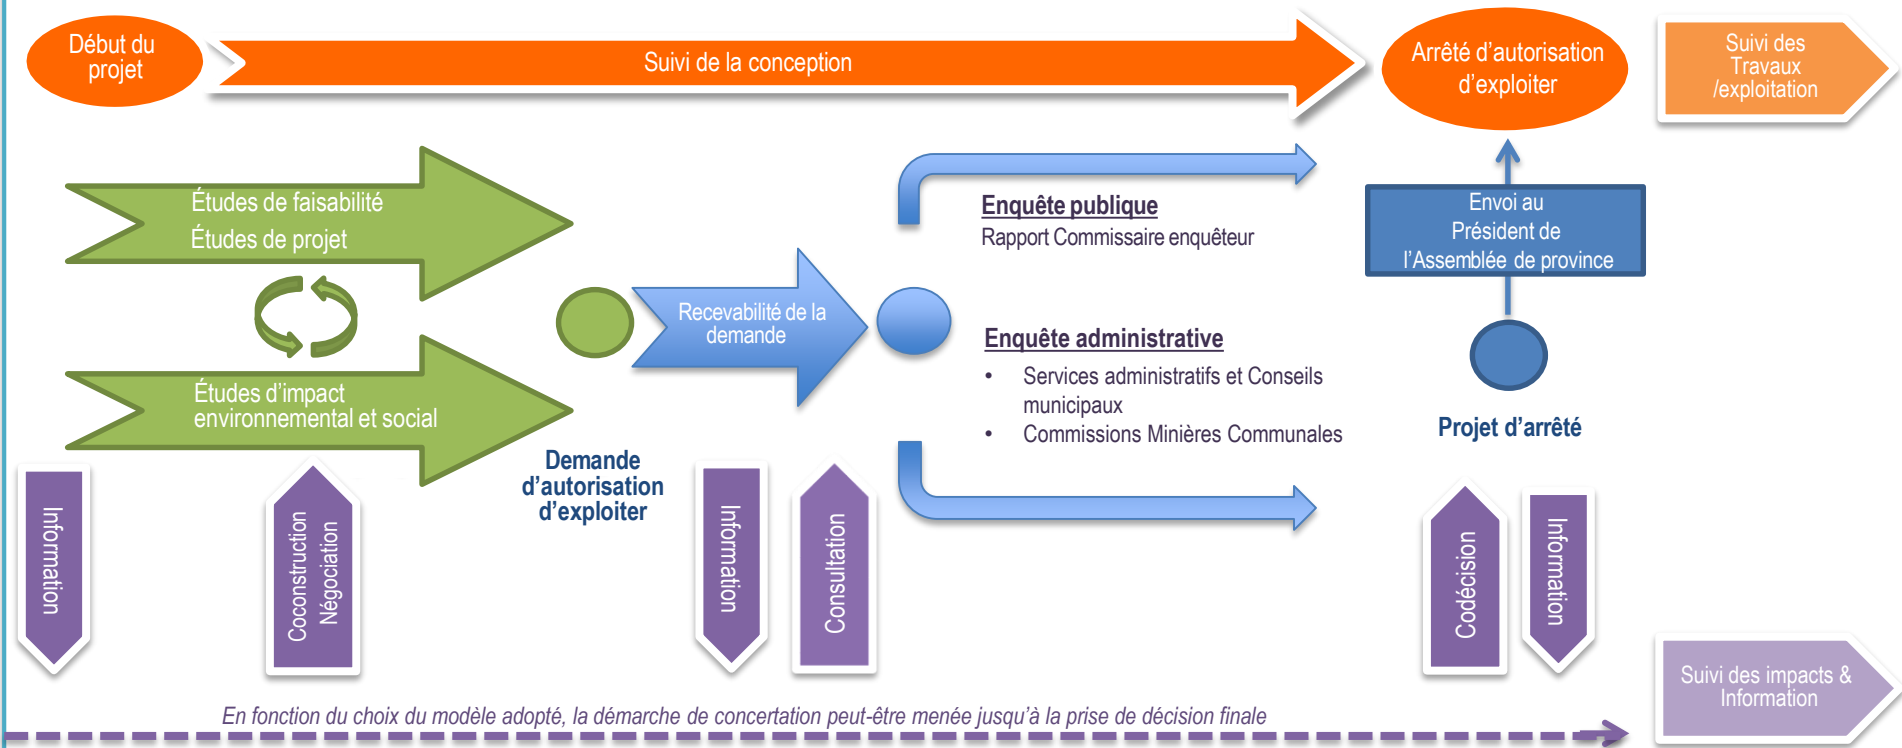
Début du projet

Suivi de la conception

Arrêté d'autorisation d'exploiter

Suivi des Travaux /exploitation

Études de faisabilité
Études de projet

Études d'impact environnemental et social

Recevabilité de la demande

Enquête publique
Rapport Commissaire enquêteur

Envoi au Président de l'Assemblée de province

Enquête administrative
• Services administratifs et Conseils municipaux
• Commissions Minières Communales

Projet d'arrêté

Demande d'autorisation d'exploiter

Information

Coconstruction Négociation

Information

Consultation

Codécision

Information

Suivi des impacts & Information

En fonction du choix du modèle adopté, la démarche de concertation peut-être menée jusqu'à la prise de décision finale